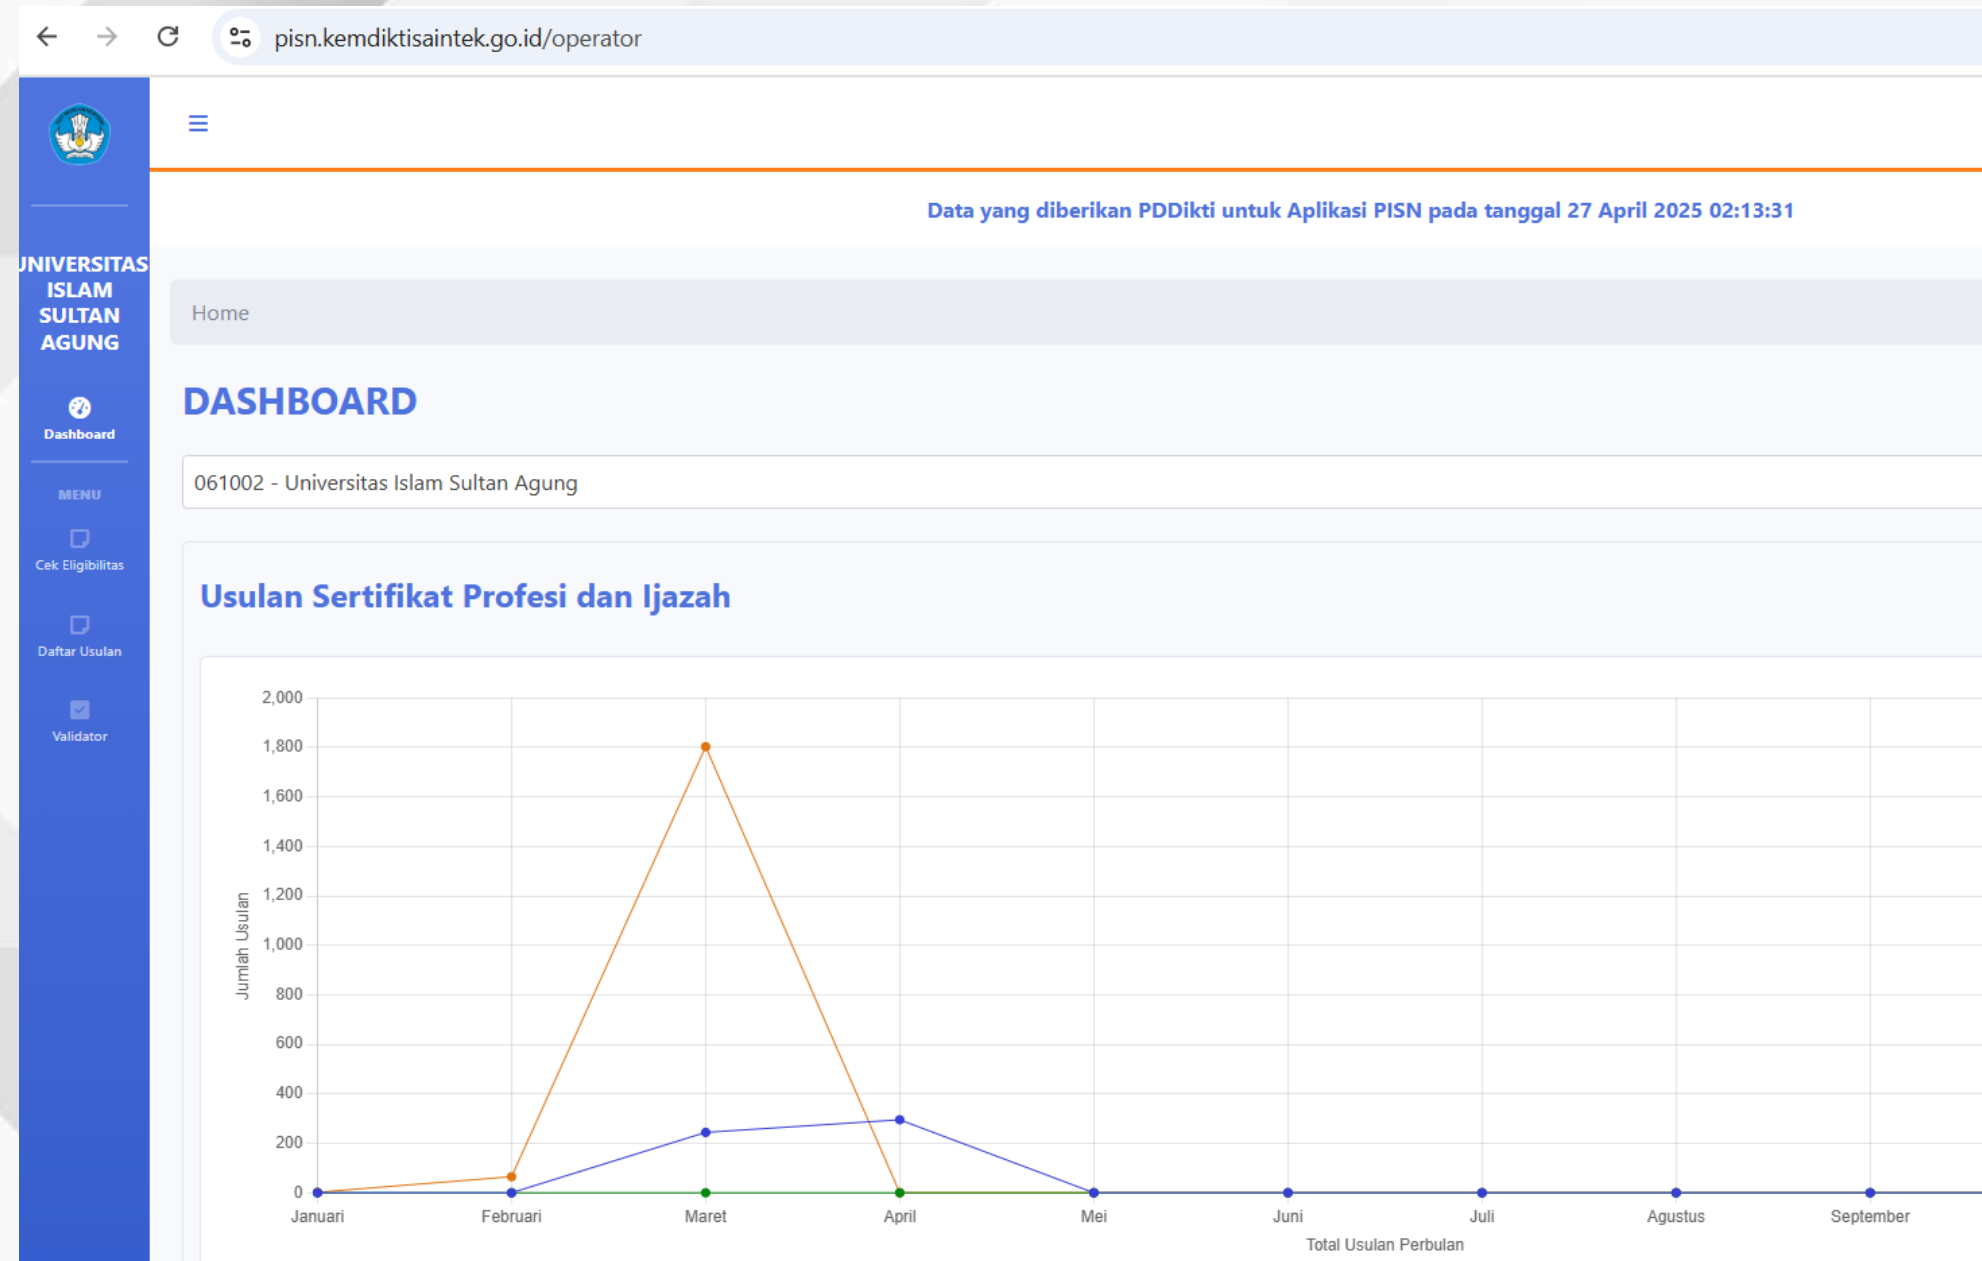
pisn.kemdiktisaintek.go.id/operator

UNIVERSITAS ISLAM SULTAN AGUNG

Dashboard

MENU

Cek Eligibilitas

Daftar Usulan

Validator

Data yang diberikan PDDikti untuk Aplikasi PISN pada tanggal 27 April 2025 02:13:31

Home

DASHBOARD

061002 - Universitas Islam Sultan Agung

Usulan Sertifikat Profesi dan Ijazah

2,000
1,800
1,600
1,400
1,200
1,000
800
600
400
200
0

Jumlah Usulan

Januari Februari Maret April Mei Juni Juli Agustus September

Total Usulan Perbulan